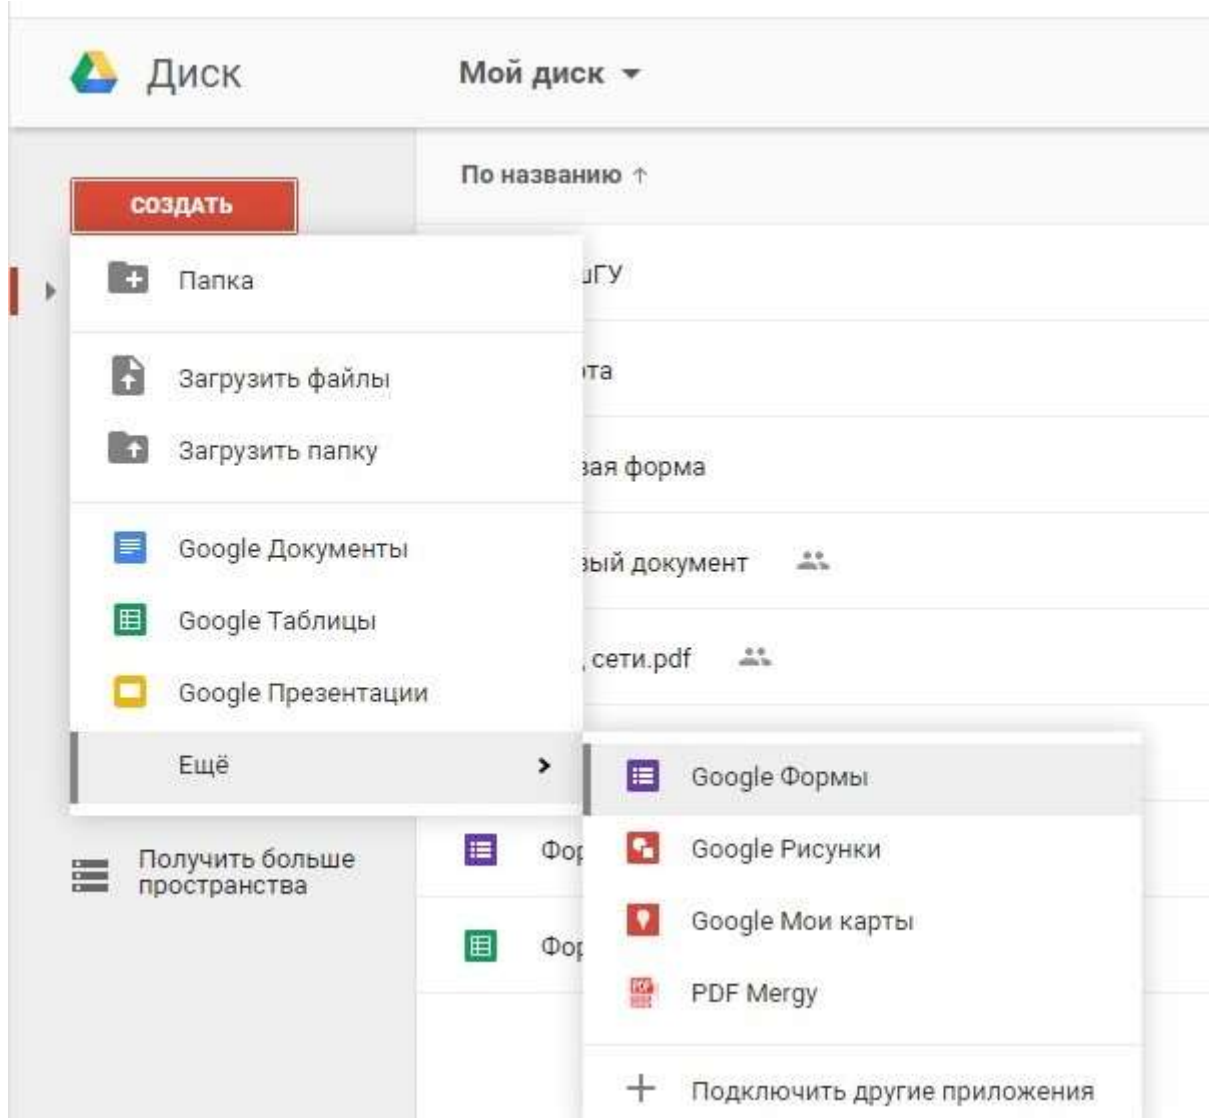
Диск

Мой диск

По названию ↑

СОЗДАТЬ

Папка

Загрузить файлы

Загрузить папку

Google Документы

Google Таблицы

Google Презентации

Ещё

ıГУ

ıта

ıая форма

ıый документ

, сети.pdf

Google Формы

Google Рисунки

Google Мои карты

PDF Mergy

Подключить другие приложения

Получить больше пространства

Фор

Фор